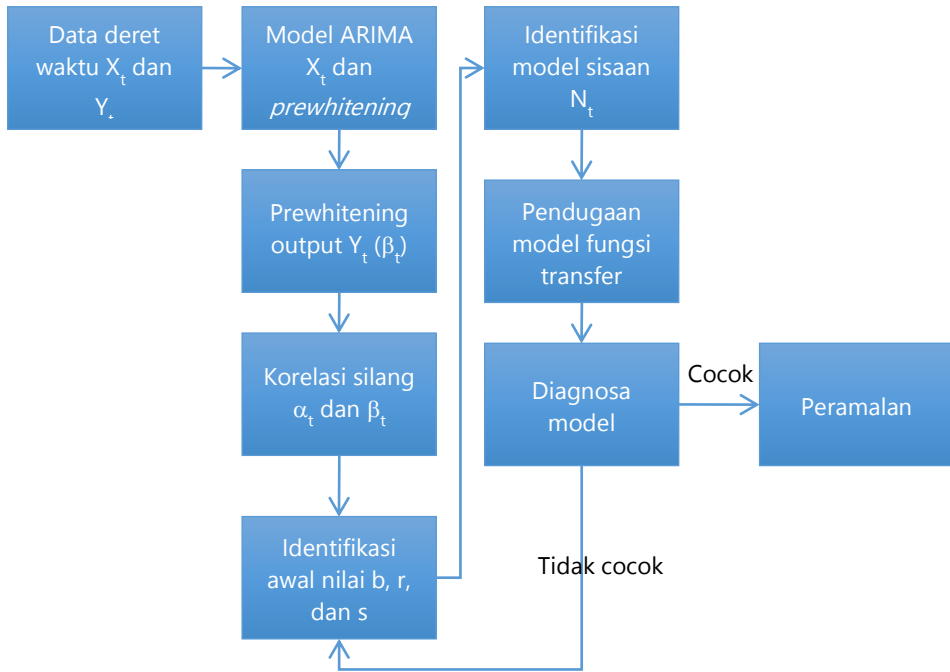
Data deret waktu $X_t$ dan $Y_t$

Model ARIMA $X_t$ dan *prewhitening*

Prewhitening output $Y_t$ ($\beta_t$)

Korelasi silang $\alpha_t$ dan $\beta_t$

Identifikasi awal nilai b, r, dan s

Identifikasi model sisaan $N_t$

Pendugaan model fungsi transfer

Diagnosa model

Cocok

Peramalan

Tidak cocok